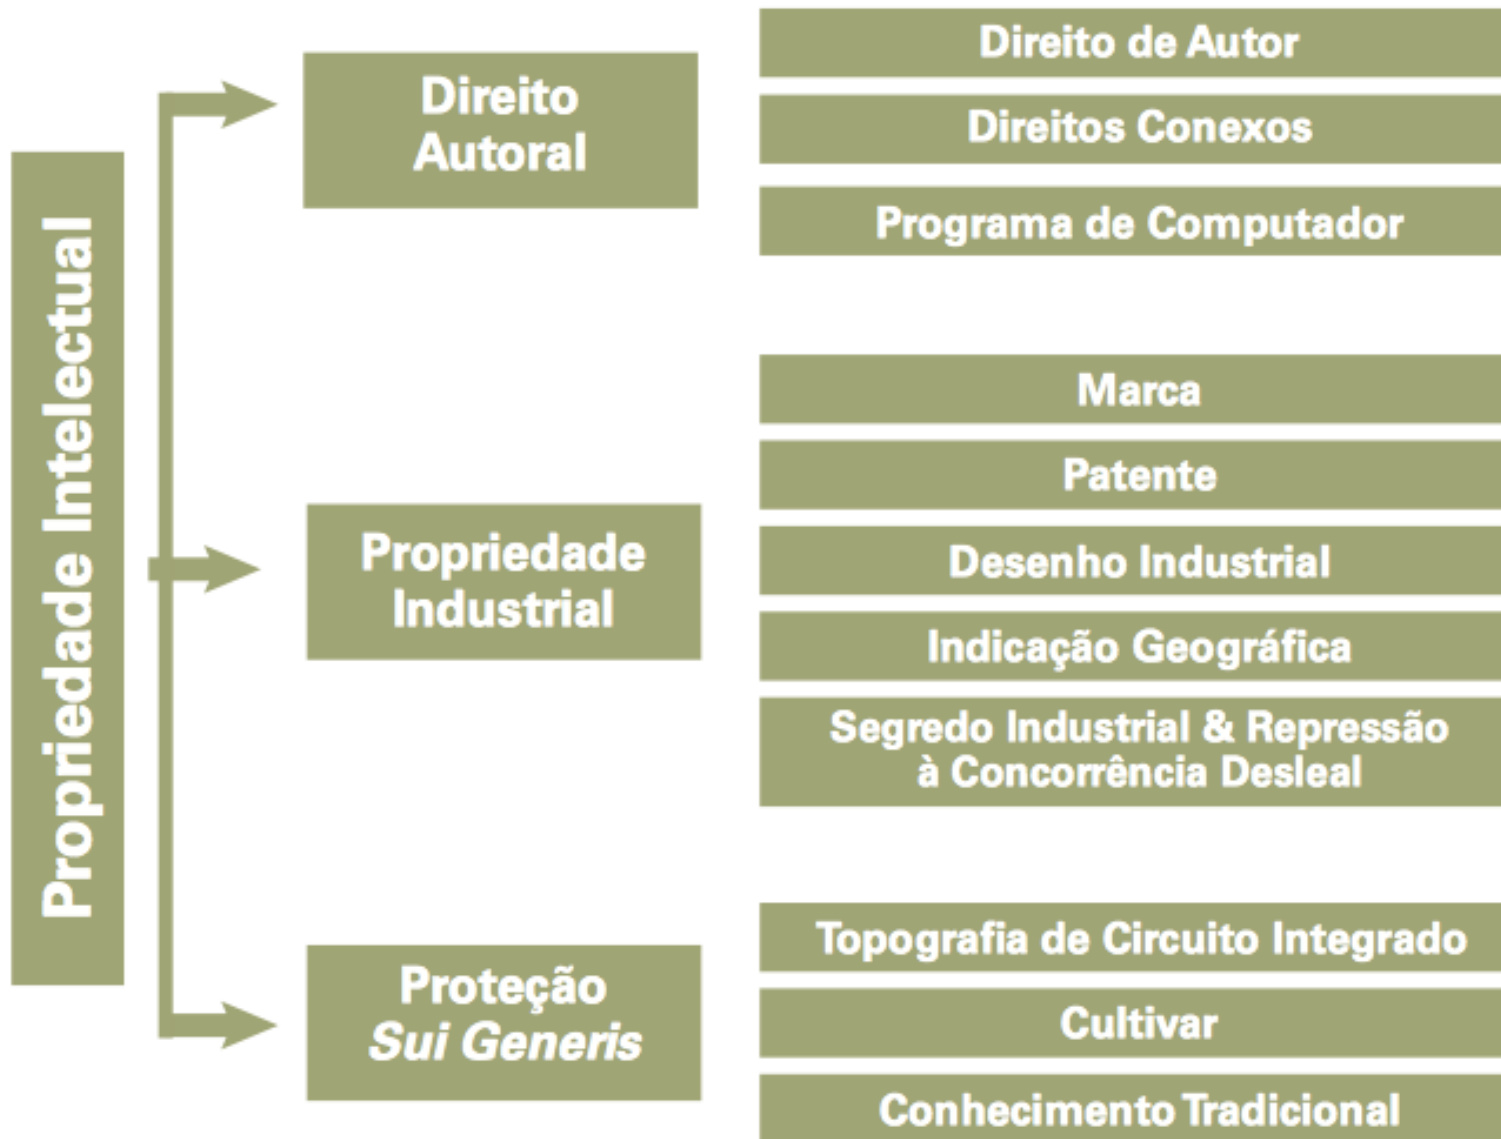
Propriedade Intelectual

Direito Autoral

Direito de Autor

Direitos Conexos

Programa de Computador

Propriedade Industrial

Marca

Patente

Desenho Industrial

Indicação Geográfica

Segredo Industrial & Repressão à Concorrência Desleal

Proteção *Sui Generis*

Topografia de Circuito Integrado

Cultivar

Conhecimento Tradicional